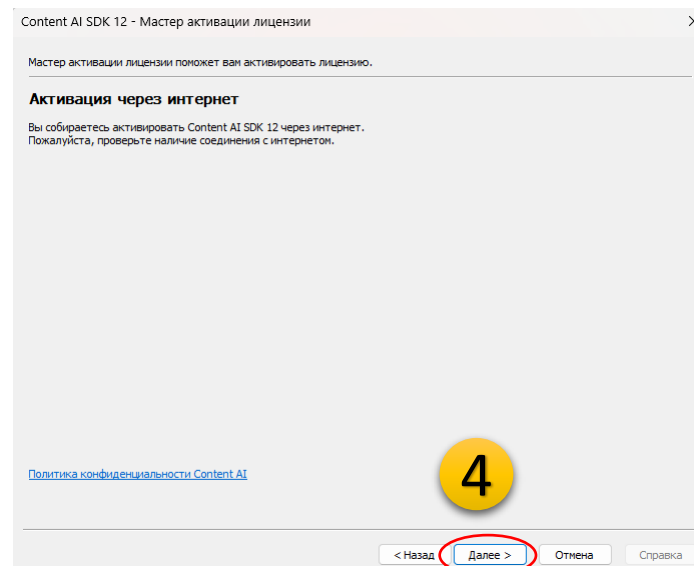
Content AI SDK 12 - Мастер активации лицензии

Мастер активации лицензии поможет вам активировать лицензию.

Активация через интернет

Вы собираетесь активировать Content AI SDK 12 через интернет.
Пожалуйста, проверьте наличие соединения с интернетом.

Политика конфиденциальности Content AI

4

< Назад
Далее >
Отмена
Справка